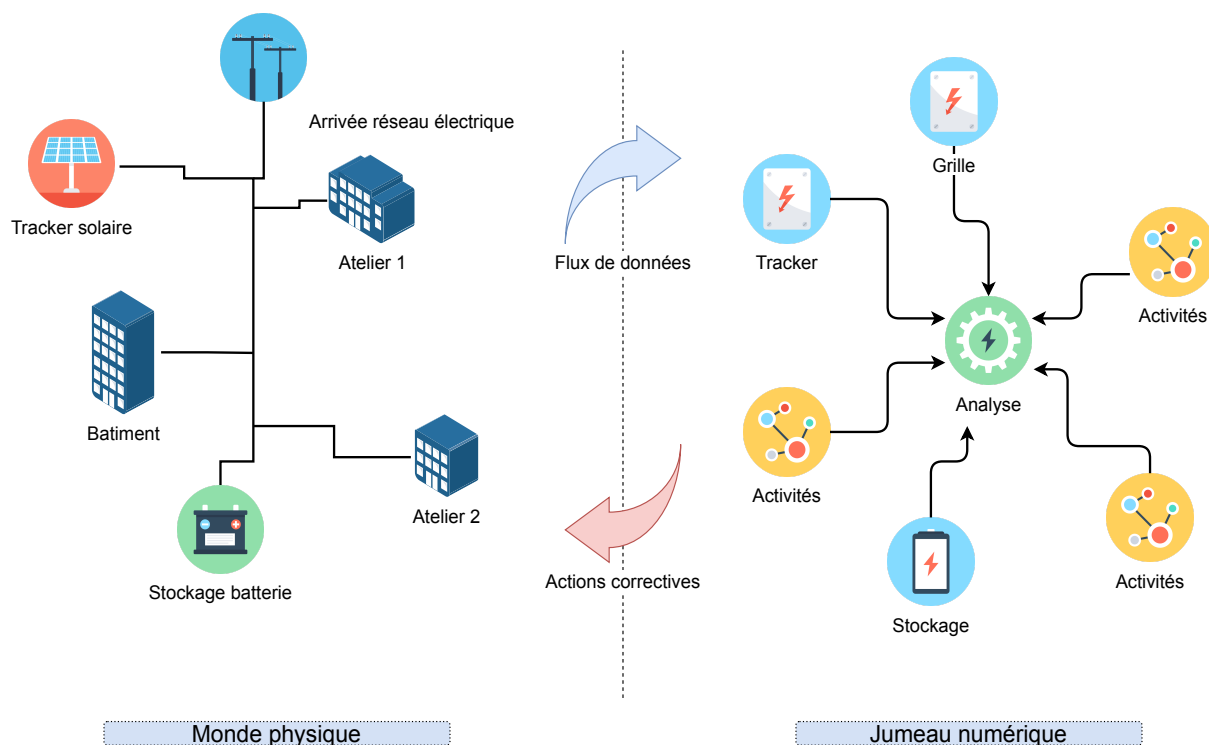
Arrivée réseau électrique

Tracker solaire

Atelier 1

Batiment

Atelier 2

Stockage batterie

Flux de données

Actions correctives

Grille

Tracker

Activités

Analyse

Activités

Activités

Stockage

Monde physique

Jumeau numérique